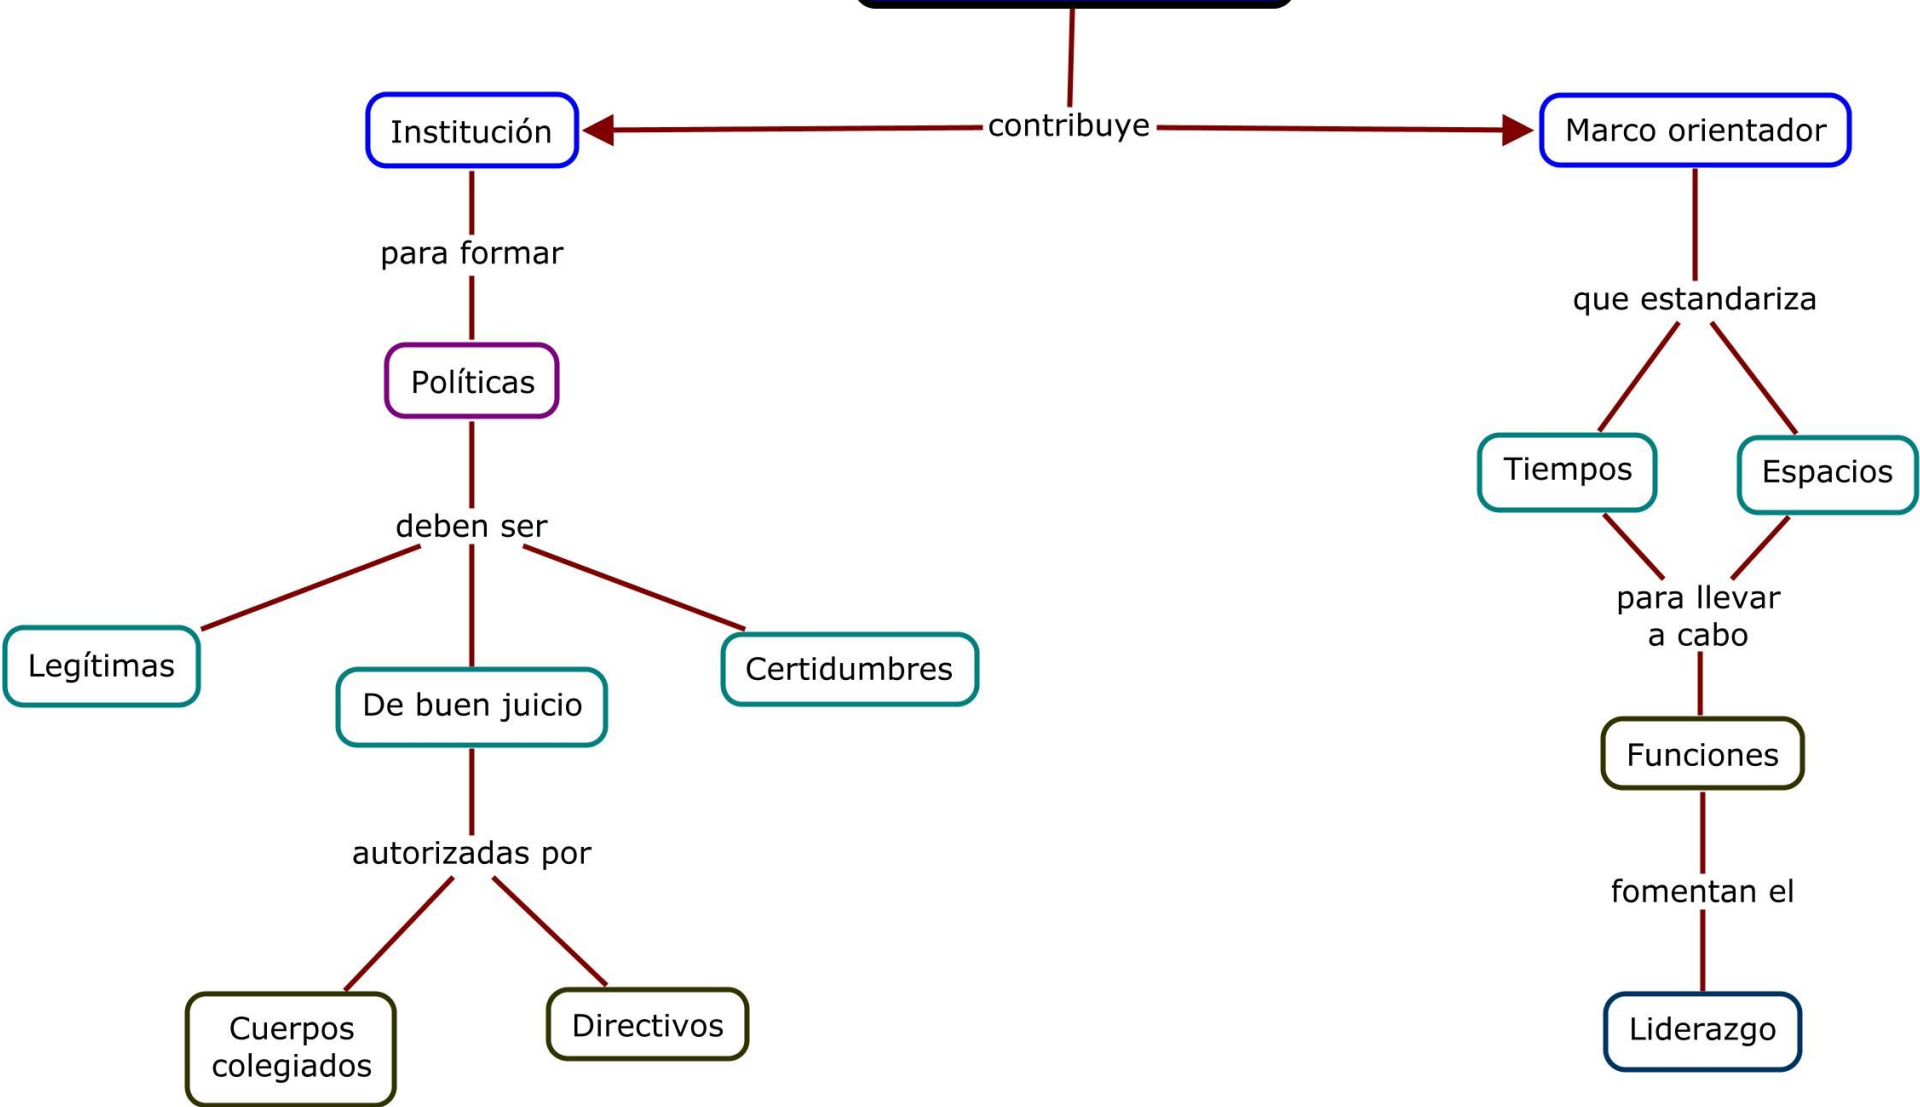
contribuye

Institución

Marco orientador

para formar

Políticas

deben ser

Legítimas

De buen juicio

Certidumbres

autorizadas por

Cuerpos colegiados

Directivos

que estandariza

Tiempos

Espacios

para llevar a cabo

Funciones

fomentan el

Liderazgo